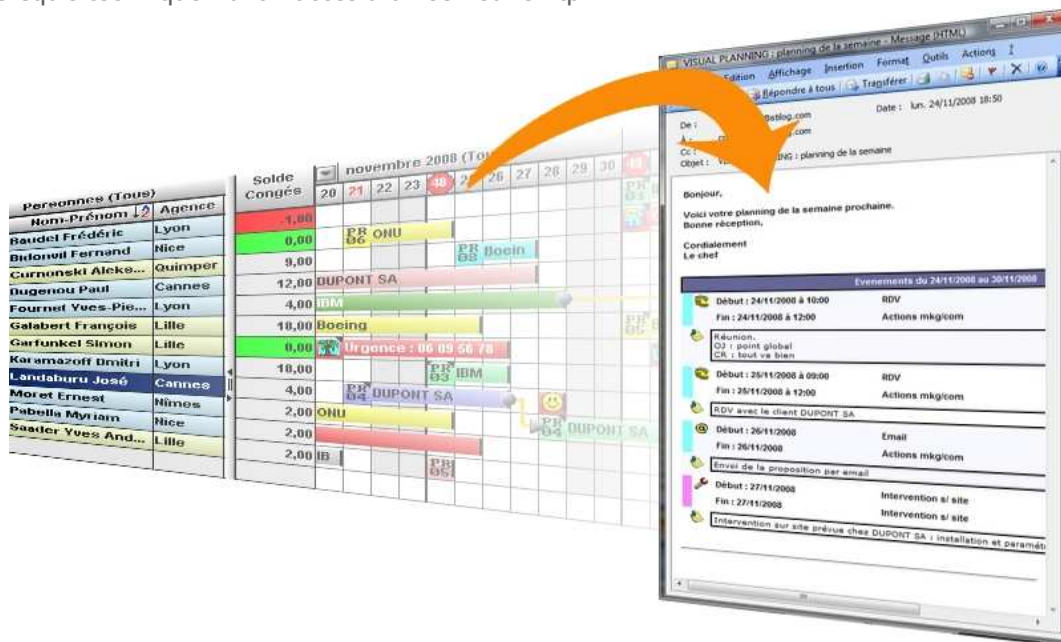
Personnes (Tous)
Nom-Prénom
Agence
Baudel Frédéric
Lyon
Bidonvil Fernand
Nice
Curnonski Aleks...
Quimper
Dugenou Paul
Cannes
Fournet Yves-Pie...
Lyon
Galabert François
Lille
Garfunkel Simon
Lille
Karamazoff Dmitri
Lyon
Landaburu José
Cannes
Moret Ernest
Nîmes
Pabella Myriam
Nice
Saader Yves And...
Lille

Solde Congés
-1,00
0,00
9,00
12,00
4,00
18,00
0,00
18,00
4,00
2,00
2,00
2,00

novembre 2008 (Tou
20 21 22 23 48 25 26 27 28 29 30 49

PR 06 ONU
PR 08 Boein
DUPONT SA
IBM
Boeing
Urgence : 06 09 56 78
PR 03 IBM
PR 04 DUPONT SA
PR 04 DUPONT SA
ONU
IB
PR 05

VISUAL PLANNING : planning de la semaine - Message (HTML)
Edition Affichage Insertion Format Outils Actions
Répondre à tous Transférer
De :
@blog.com
.com
Date : lun. 24/11/2008 18:50
Cc :
Objet : VISUAL PLANNING : planning de la semaine

Bonjour,

Voici votre planning de la semaine prochaine.
Bonne réception,

Cordialement
Le chef

Evenements du 24/11/2008 au 30/11/2008
Début : 24/11/2008 à 10:00
Fin : 24/11/2008 à 12:00
RDV
Actions mkg/com
Réunion.
OJ : point global
CR : tout va bien
Début : 25/11/2008 à 09:00
Fin : 25/11/2008 à 12:00
RDV
Actions mkg/com
RDV avec le client DUPONT SA
Début : 26/11/2008
Fin : 26/11/2008
Email
Actions mkg/com
Envoi de la proposition par email
Début : 27/11/2008
Fin : 27/11/2008
Intervention s/ site
Intervention s/ site
Intervention sur site prévue chez DUPONT SA : installation et paramét